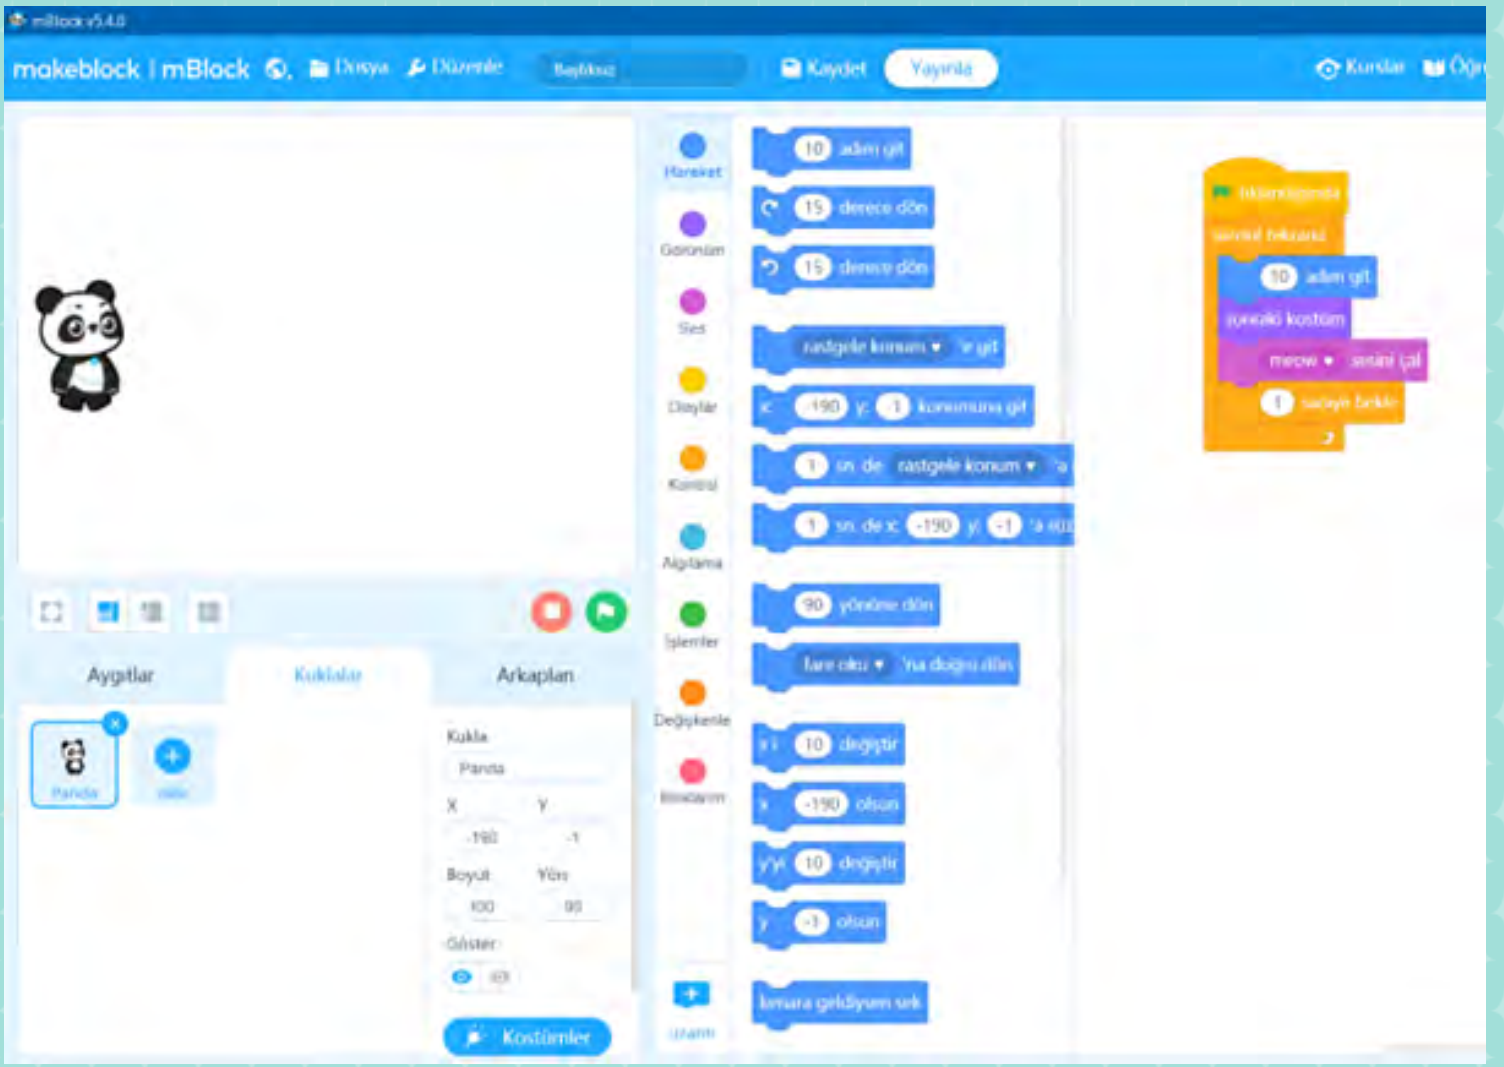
mBlock v5.4.0

makeblock | mBlock Dosya Düzenle Başlıksız Kaydet Yayınla Kurslar Öğr

Hareket
Görünüm
Ses
Olaylar
Kontrol
Algılama
İşlemler
Değişkenle
Bloklarım
Uzantı

10 adım git
15 derece dön
15 derece dön
rastgele konum ▾ 'e git
x: -190 y: -1 konumuna git
1 sn. de rastgele konum ▾ 'a
1 sn. de x: -190 y: -1 'a
90 yönüne dön
fare oku ▾ 'na doğru dön
x'i 10 değiştir
x -190 olsun
y'yi 10 değiştir
y -1 olsun
kenara geldiysen sek

tıklandığında
sürekli tekrarla
10 adım git
sonraki kostüm
meow ▾ sesini çal
1 saniye bekle

Aygıtlar Kuklalar Arkaplan

Panda
ekle

Kukla
Panda
X Y
-190 -1
Boyut Yön
100 90
Göster

Kostümler